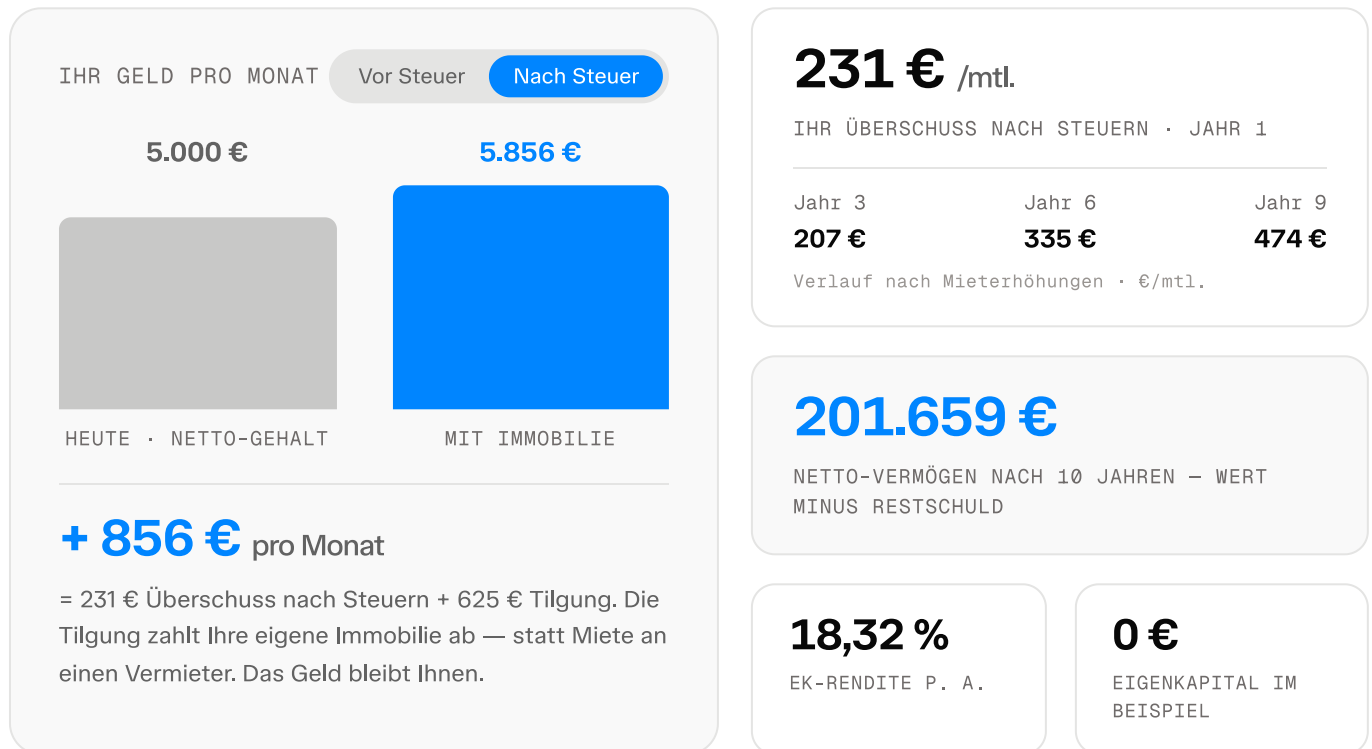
IHR GELD PRO MONAT

Vor Steuer | Nach Steuer

5.000 €

5.856 €

HEUTE · NETTO-GEHALT

MIT IMMOBILIE

+ 856 € pro Monat

= 231 € Überschuss nach Steuern + 625 € Tilgung. Die Tilgung zahlt Ihre eigene Immobilie ab — statt Miete an einen Vermieter. Das Geld bleibt Ihnen.

231 € /mtl.

IHR ÜBERSCHUSS NACH STEUERN · JAHR 1

| Jahr 3 | Jahr 6 | Jahr 9 |
|---|---|---|
| 207 € | 335 € | 474 € |

Verlauf nach Mieterhöhungen · €/mtl.

201.659 €

NETTO-VERMÖGEN NACH 10 JAHREN — WERT MINUS RESTSCHULD

18,32 %

EK-RENDITE P. A.

0 €

EIGENKAPITAL IM BEISPIEL